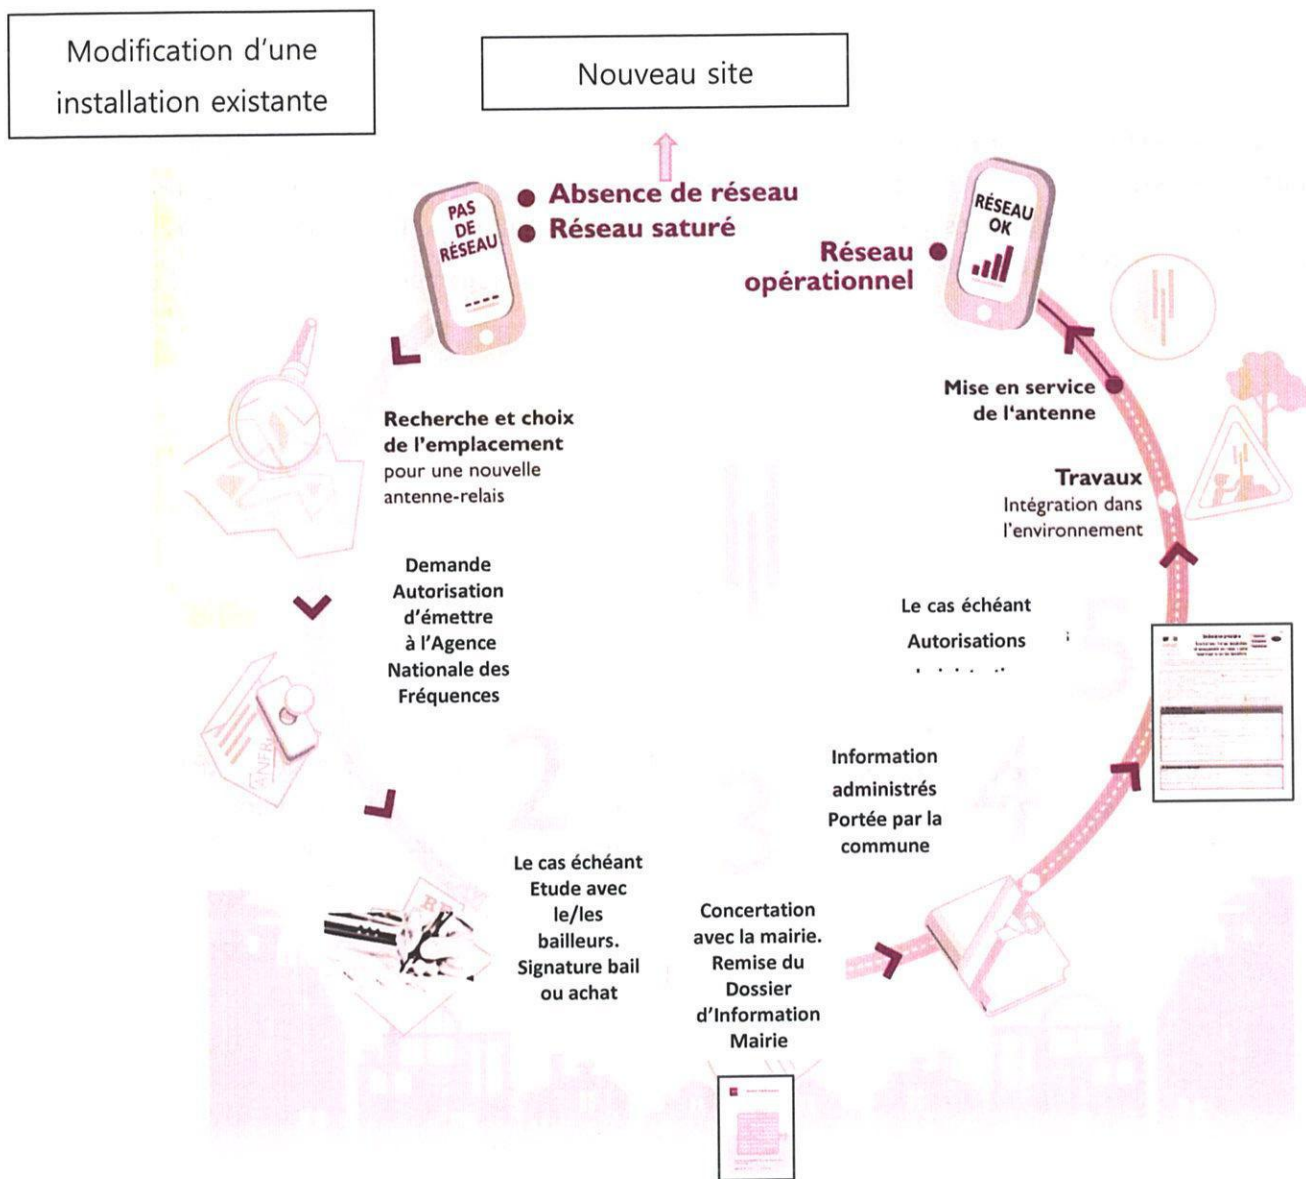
Modification d'une installation existante

Nouveau site

PAS DE RÉSEAU

Absence de réseau
Réseau saturé

RÉSEAU OK

Réseau opérationnel

Recherche et choix de l'emplacement pour une nouvelle antenne-relais

Mise en service de l'antenne

Travaux
Intégration dans l'environnement

Demande Autorisation d'émettre à l'Agence Nationale des Fréquences

Le cas échéant
Autorisations
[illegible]

Information administrés Portée par la commune

Le cas échéant Etude avec le/les bailleurs. Signature bail ou achat

Concertation avec la mairie. Remise du Dossier d'Information Mairie